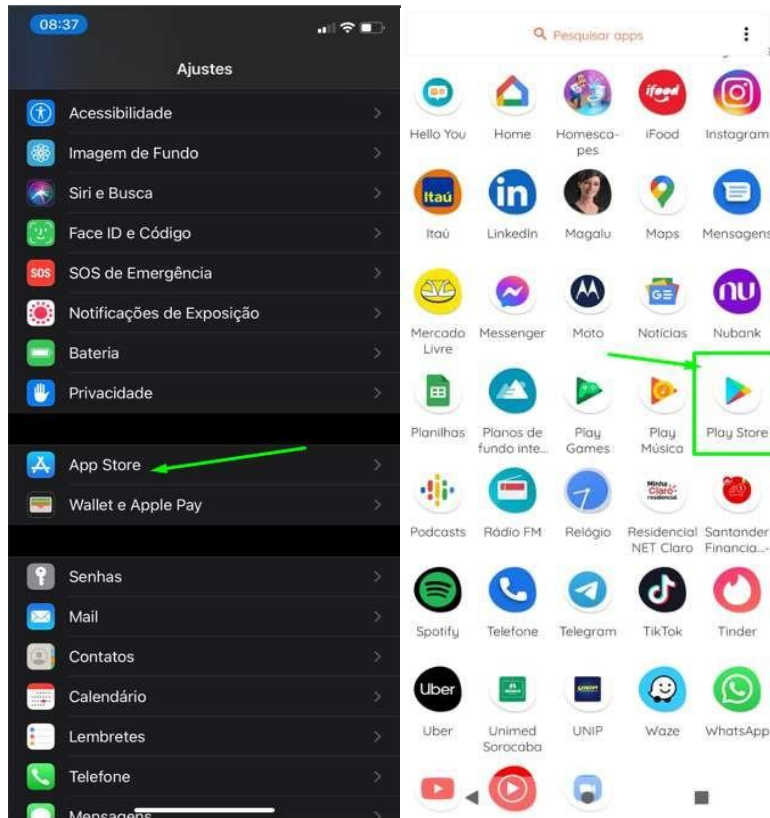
08:37

Ajustes

Acessibilidade
Imagem de Fundo
Siri e Busca
Face ID e Código
SOS de Emergência
Notificações de Exposição
Bateria
Privacidade

App Store
Wallet e Apple Pay

Senhas
Mail
Contatos
Calendário
Lembretes
Telefone
Mensagens

Pesquisar apps

Hello You
Home
Homescapes
iFood
Instagram
Itaú
LinkedIn
Magalu
Maps
Mensagens
Mercado Livre
Messenger
Moto
Notícias
Nubank
Planilhas
Planos de fundo inte...
Play Games
Play Música
Play Store
Podcasts
Rádio FM
Relógio
Residencial NET Claro
Santander Financia...
Spotify
Telefone
Telegram
TikTok
Tinder
Uber
Unimed Sorocaba
UNIP
Waze
WhatsApp